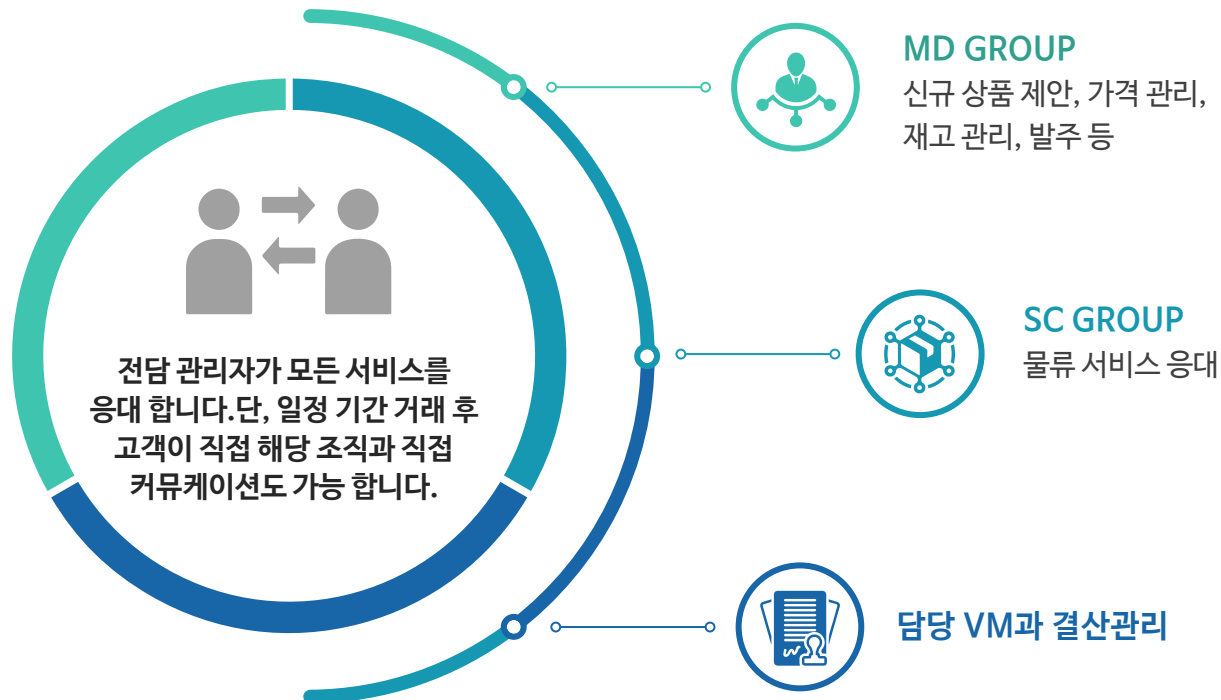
전담 관리자가 모든 서비스를 응대 합니다.단, 일정 기간 거래 후 고객이 직접 해당 조직과 직접 커뮤케이션도 가능 합니다.

MD GROUP
신규 상품 제안, 가격 관리, 재고 관리, 발주 등

SC GROUP
물류 서비스 응대

담당 VM과 결산관리